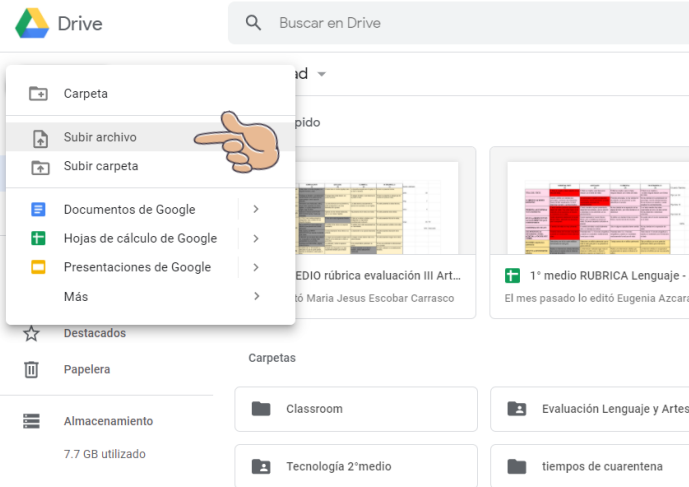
Drive

Buscar en Drive

Carpeta

Subir archivo

Subir carpeta

Documentos de Google

Hojas de cálculo de Google

Presentaciones de Google

Más

Destacados

Papelera

Almacenamiento

7.7 GB utilizado

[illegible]dad

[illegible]pido

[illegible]EDIO rúbrica evaluación III Art...

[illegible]tó Maria Jesus Escobar Carrasco

1° medio RUBRICA Lenguaje -

El mes pasado lo editó Eugenia Azcara

Carpetas

Classroom

Evaluación Lenguaje y Artes

Tecnología 2°medio

tiempos de cuarentena